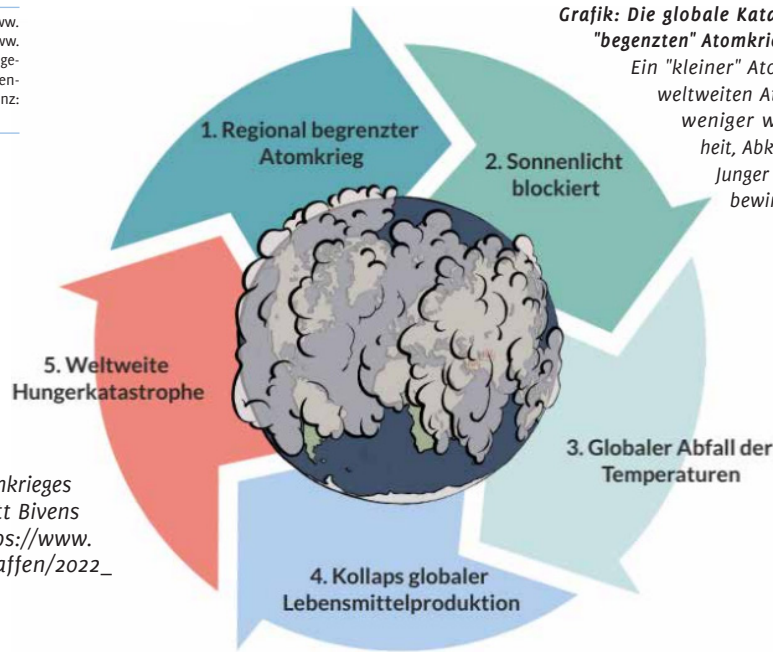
ww.
ww.
ge-
en-
nz:

Grafik: Die globale Kata
"begenzten" Atomkrie
Ein "kleiner" Ato
weltweiten A
weniger w
heit, Abk
Junger
bewi

1. Regional begrenzter Atomkrieg

2. Sonnenlicht blockiert

3. Globaler Abfall der Temperaturen

4. Kollaps globaler Lebensmittelproduktion

5. Weltweite Hungerkatastrophe

mkrieges
t Bivens
s://www.
affen/2022_